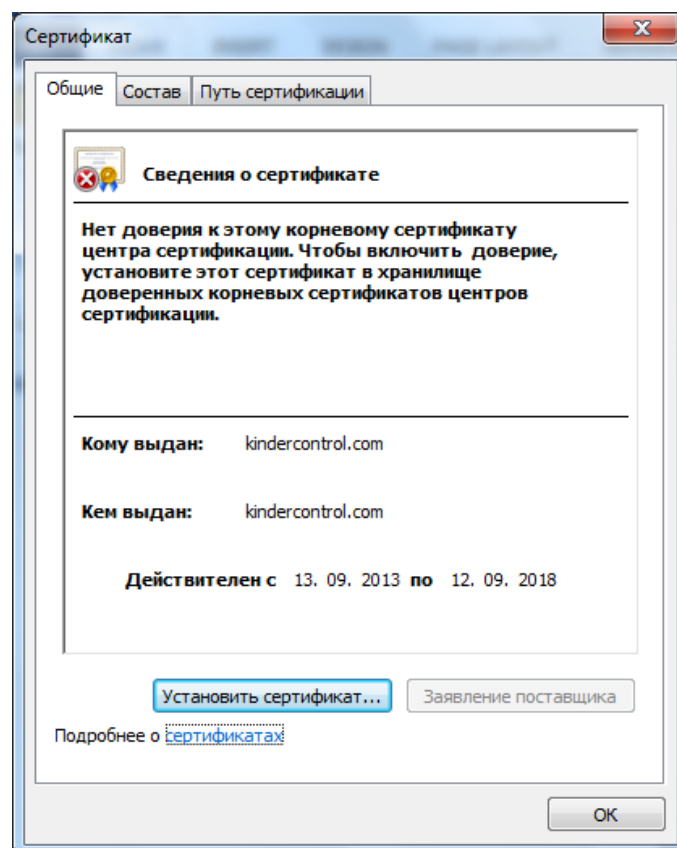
Сертификат

Общие | Состав | Путь сертификации

Сведения о сертификате

Нет доверия к этому корневому сертификату центра сертификации. Чтобы включить доверие, установите этот сертификат в хранилище доверенных корневых сертификатов центров сертификации.

Кому выдан: kindercontrol.com

Кем выдан: kindercontrol.com

Действителен с 13. 09. 2013 по 12. 09. 2018

Установить сертификат...

Заявление поставщика

Подробнее о сертификатах

OK